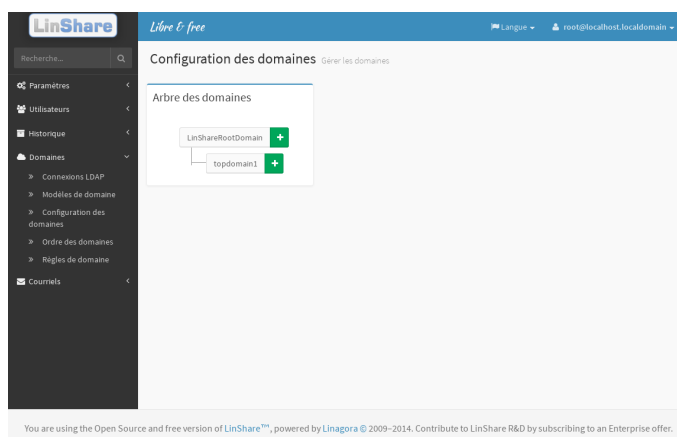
LinShare

Libre & free

Langue

root@localhost.localdomain

Recherche...

Paramètres

Utilisateurs

Historique

Domaines

» Connexions LDAP

» Modèles de domaine

» Configuration des domaines

» Ordre des domaines

» Règles de domaine

Courriels

Configuration des domaines Gérer les domaines

Arbre des domaines

LinShareRootDomain +

topdomain1 +

You are using the Open Source and free version of LinShare™, powered by Linagora © 2009–2014. Contribute to LinShare R&D by subscribing to an Enterprise offer.